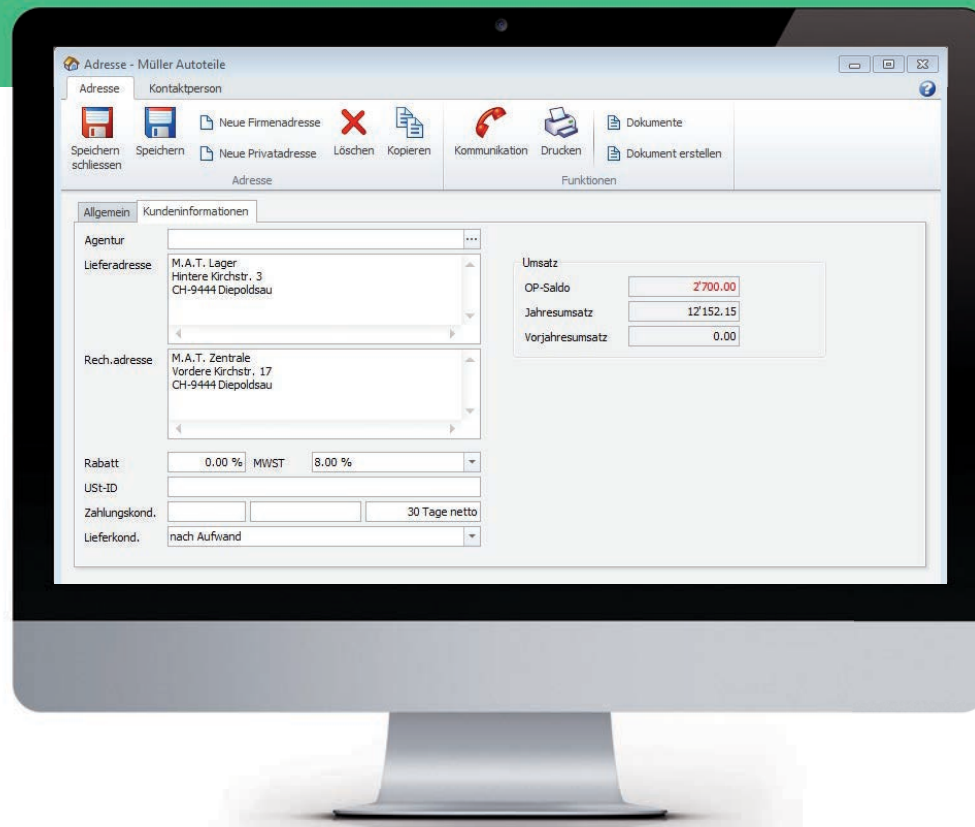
Adresse - Müller Autoteile

Adresse | Kontaktperson

Speichern schliessen | Speichern | Neue Firmenadresse | Neue Privatadresse | Löschen | Kopieren | Kommunikation | Drucken | Dokumente | Dokument erstellen

Adresse | Funktionen

Allgemein | Kundeninformationen

Agentur

Lieferadresse
M.A.T. Lager
Hintere Kirchstr. 3
CH-9444 Diepoldsau

Rech.adresse
M.A.T. Zentrale
Vordere Kirchstr. 17
CH-9444 Diepoldsau

Rabatt 0.00 % MWST 8.00 %

USt-ID

Zahlungskond. 30 Tage netto

Lieferkond. nach Aufwand

Umsatz

| | |
|---|---|
| OP-Saldo | 2'700.00 |
| Jahresumsatz | 12'152.15 |
| Vorjahresumsatz | 0.00 |